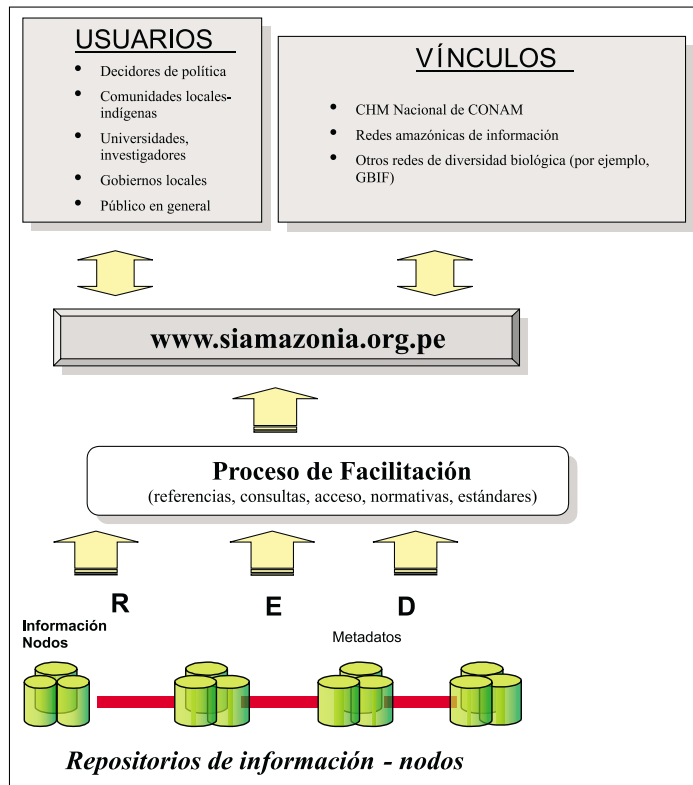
USUARIOS

- Decidores de política
- Comunidades locales-indígenas
- Universidades, investigadores
- Gobiernos locales
- Público en general

VÍNCULOS

- CHM Nacional de CONAM
- Redes amazónicas de información
- Otros redes de diversidad biológica (por ejemplo, GBIF)

www.siamazonia.org.pe

Proceso de Facilitación
(referencias, consultas, acceso, normativas, estándares)

R E D

Información Nodos

Metadatos

Repositorios de información - nodos